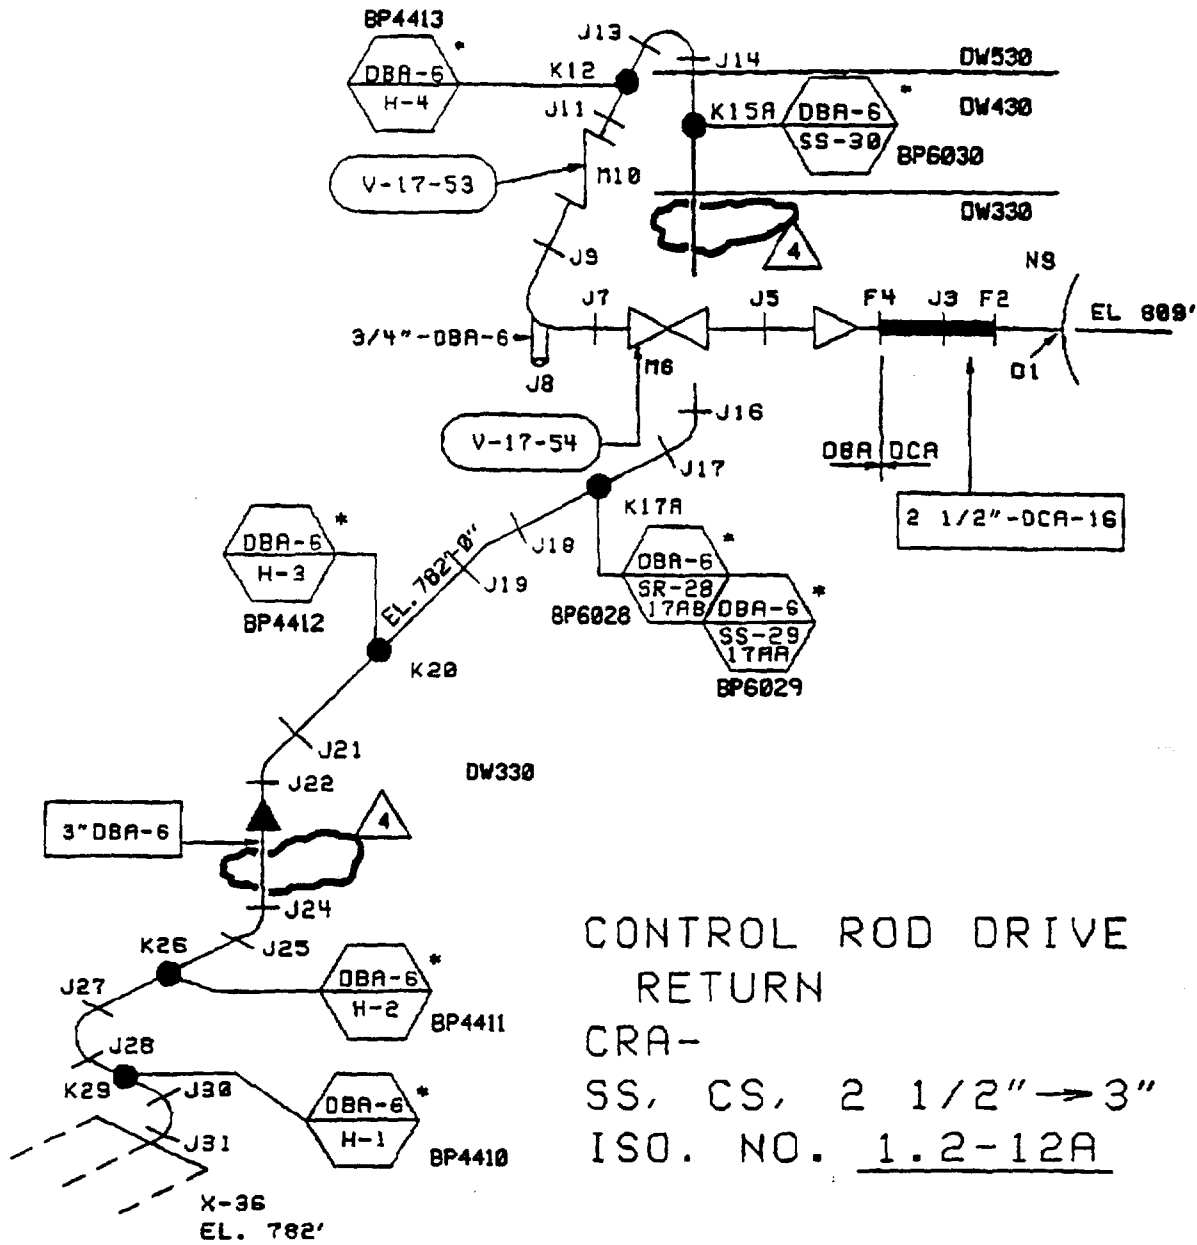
BP4413
DBA-6
H-4
*
K12
J13
J14
DW530
J11
K15A
DBA-6
SS-30
*
DW430
BP6030
V-17-53
M10
DW330
4
J9
NS
3/4"-DBA-6
J8
J7
M6
J5
F4
J3
F2
EL 809'
D1
V-17-54
J16
J17
DBA
DCA
K17A
2 1/2"-DCA-16
DBA-6
H-3
*
BP4412
EL. 782'-0"
J18
J19
DBA-6
SR-28
17AB
*
DBA-6
SS-29
17AA
*
BP6028
BP6029
K20
J21
J22
DW330
3"DBA-6
4
J24
K26
J25
DBA-6
H-2
*
BP4411
J27
J28
K29
J30
DBA-6
H-1
*
J31
BP4410
X-36
EL. 782'

CONTROL ROD DRIVE RETURN
CRA-
SS, CS, 2 1/2"→3"
ISO. NO. 1.2-12A